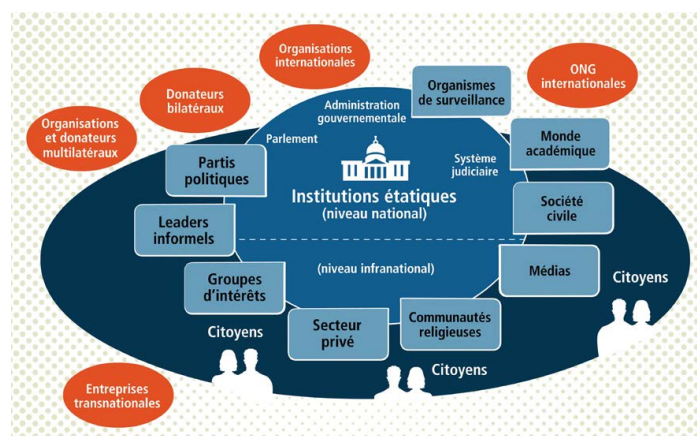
Organisations internationales

Donateurs bilatéraux

Organisations et donateurs multilatéraux

ONG internationales

Organismes de surveillance

Administration gouvernementale

Parlement

Système judiciaire

Monde académique

Partis politiques

Institutions étatiques (niveau national)

Société civile

Leaders informels

(niveau infranational)

Médias

Groupes d'intérêts

Citoyens

Citoyens

Secteur privé

Communautés religieuses

Citoyens

Entreprises transnationales